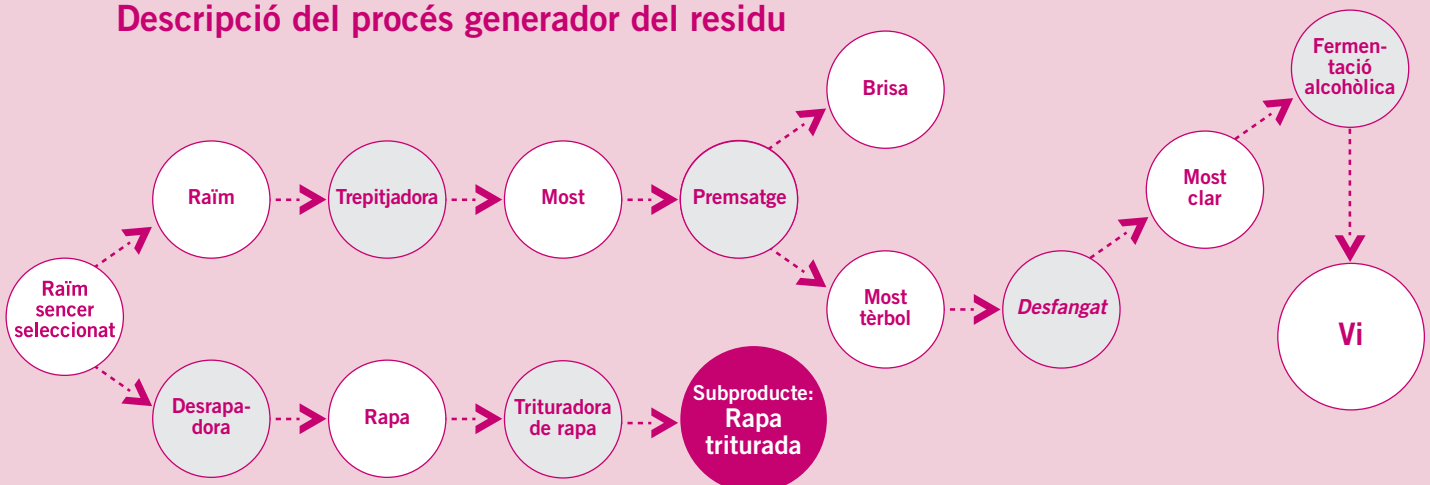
Descripció del procés generador del residu

Raïm sencer seleccionat

Raïm

Trepitjadora

Most

Premsatge

Brisa

Most tèrbol

Desfangat

Most clar

Fermentació alcohòlica

Vi

Desrapadora

Rapa

Trituradora de rapa

Subproducte: Rapa triturada